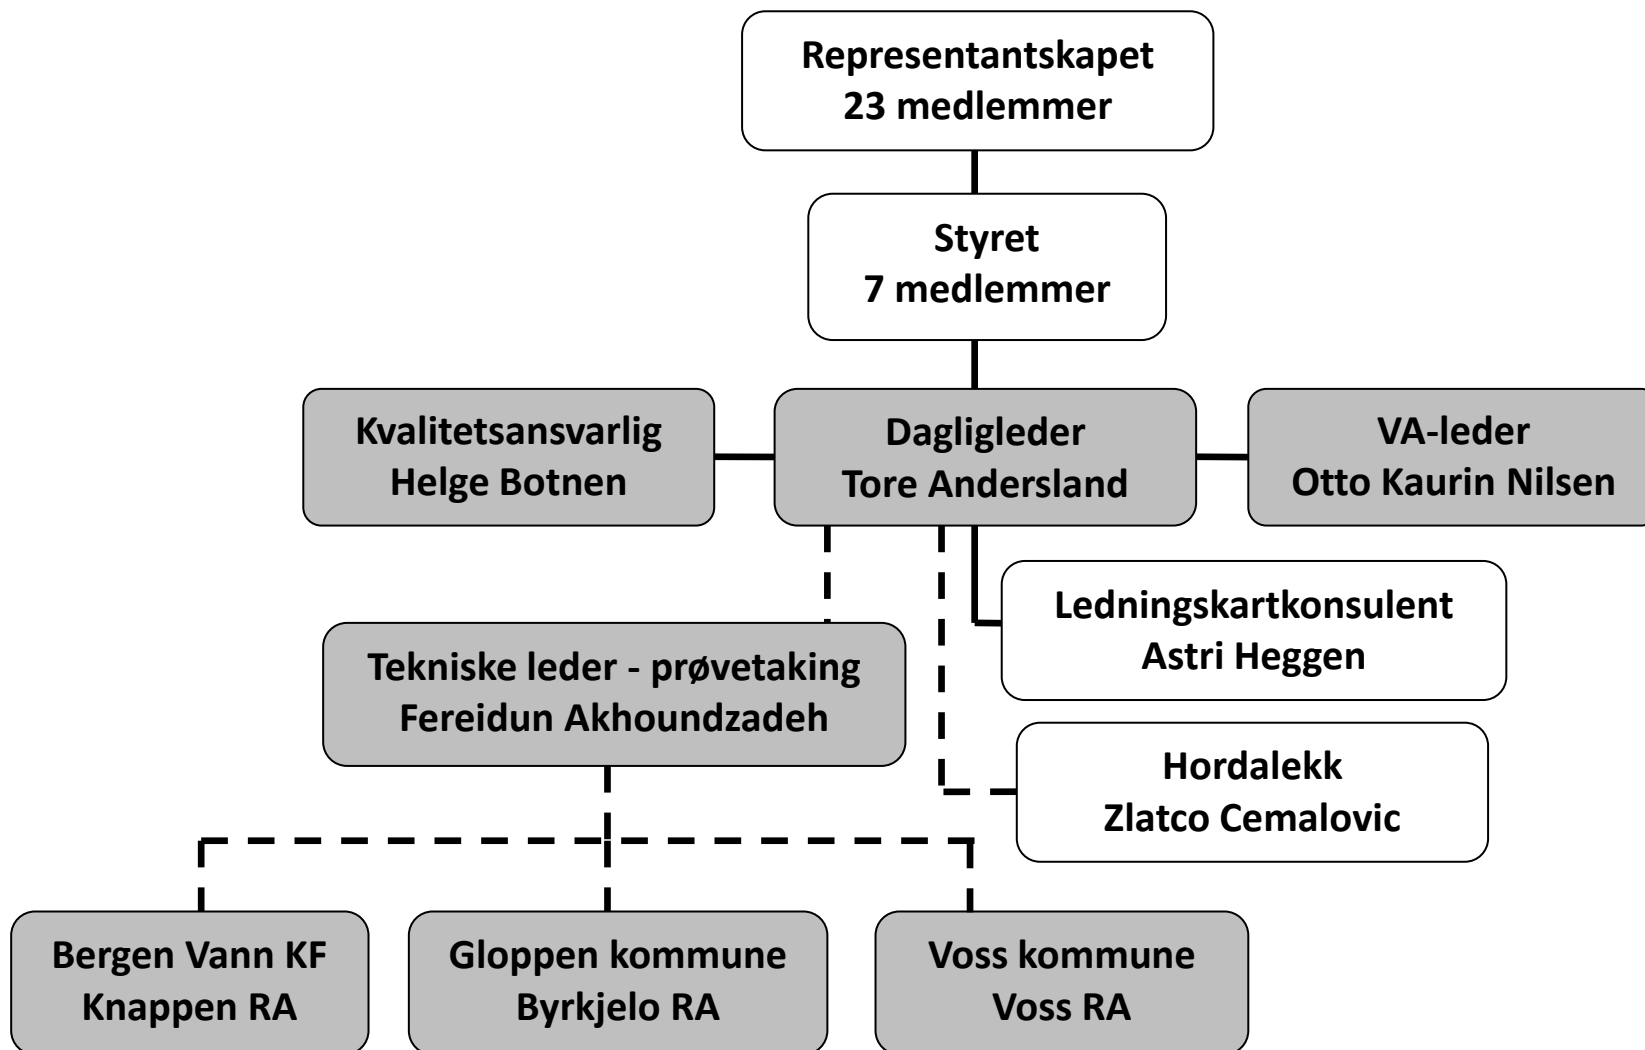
Representantskapet
23 medlemmer

Styret
7 medlemmer

Kvalitetsansvarlig
Helge Botnen

Daglig leder
Tore Andersland

VA-leder
Otto Kaurin Nilsen

Ledningskartkonsulent
Astri Heggen

Tekniske leder - prøvetaking
Fereidun Akhoundzadeh

Hordalekk
Zlatco Cemalovic

Bergen Vann KF
Knappen RA

Gloppen kommune
Byrkjelo RA

Voss kommune
Voss RA